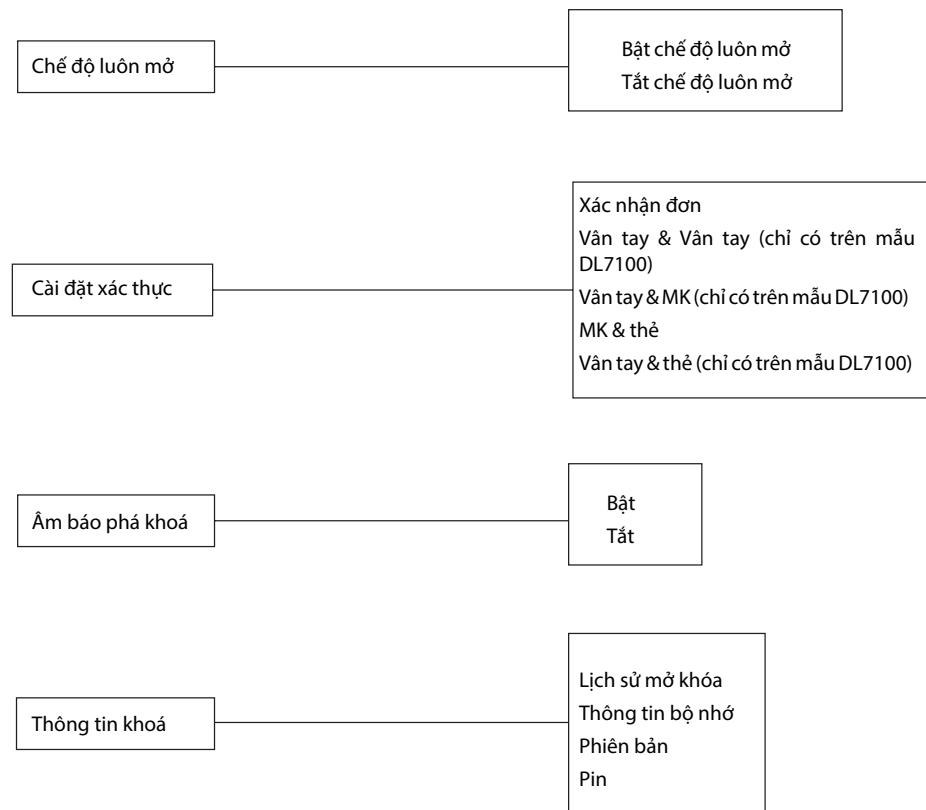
Chế độ luôn mở

Bật chế độ luôn mở
Tắt chế độ luôn mở

Cài đặt xác thực

Xác nhận đơn
Vân tay & Vân tay (chỉ có trên mẫu DL7100)
Vân tay & MK (chỉ có trên mẫu DL7100)
MK & thẻ
Vân tay & thẻ (chỉ có trên mẫu DL7100)

Âm báo phá khoá

Bật
Tắt

Thông tin khoá

Lịch sử mở khóa
Thông tin bộ nhớ
Phiên bản
Pin